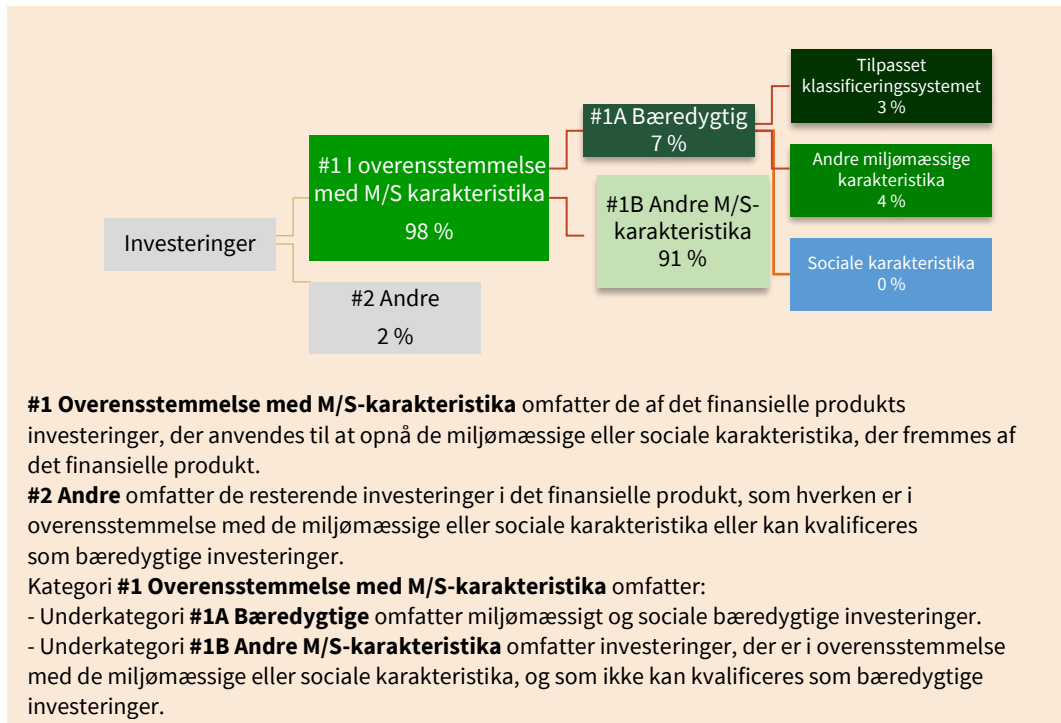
Investeringer

#1 I overensstemmelse med M/S karakteristika
98 %

#2 Andre
2 %

#1A Bæredygtig
7 %

#1B Andre M/S-karakteristika
91 %

Tilpasset klassificeringssystemet
3 %

Andre miljømæssige karakteristika
4 %

Sociale karakteristika
0 %

**#1 Overensstemmelse med M/S-karakteristika** omfatter de af det finansielle produkts investeringer, der anvendes til at opnå de miljømæssige eller sociale karakteristika, der fremmes af det finansielle produkt.
**#2 Andre** omfatter de resterende investeringer i det finansielle produkt, som hverken er i overensstemmelse med de miljømæssige eller sociale karakteristika eller kan kvalificeres som bæredygtige investeringer.
Kategori **#1 Overensstemmelse med M/S-karakteristika** omfatter:
- Underkategori **#1A Bæredygtige** omfatter miljømæssigt og sociale bæredygtige investeringer.
- Underkategori **#1B Andre M/S-karakteristika** omfatter investeringer, der er i overensstemmelse med de miljømæssige eller sociale karakteristika, og som ikke kan kvalificeres som bæredygtige investeringer.